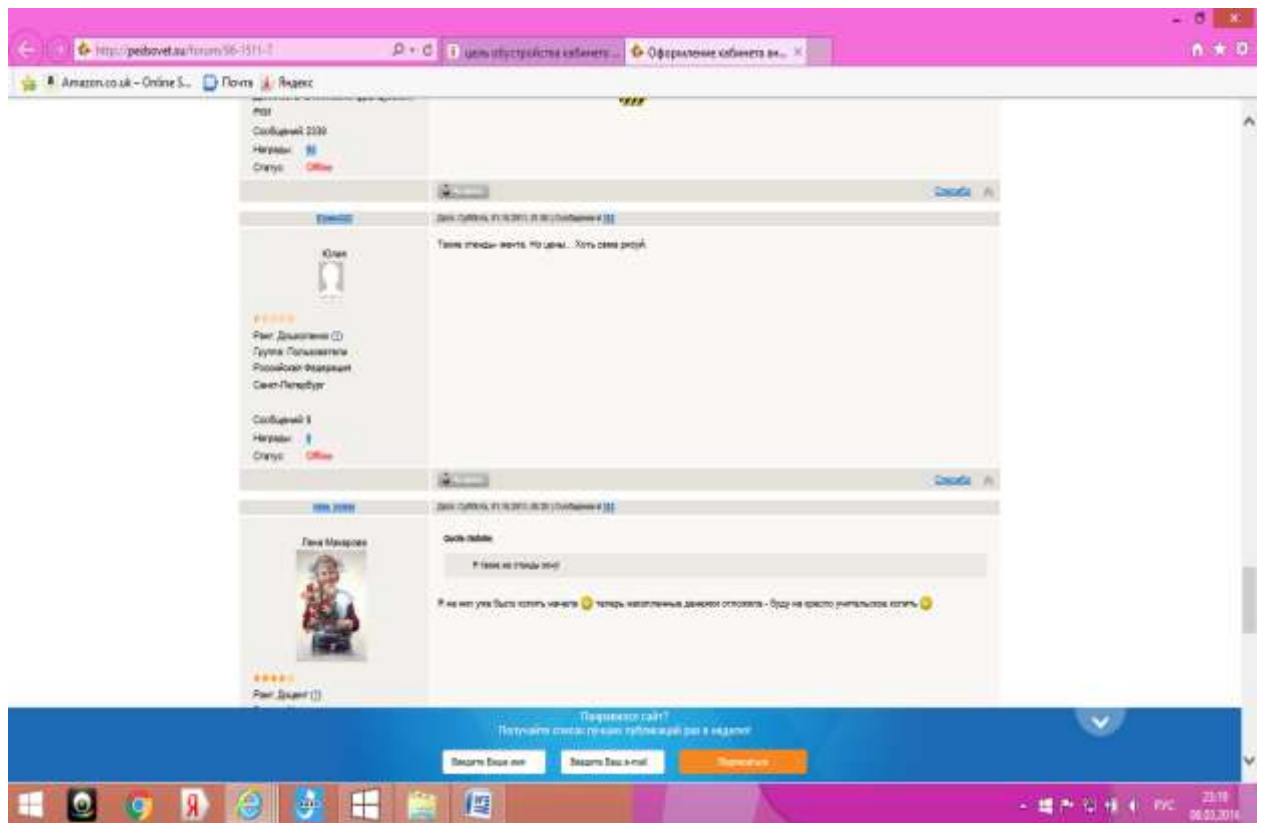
http://pedsovet.su/forum/86-1511-7

цель обустройства кабинета ...

Оформление кабинета ан... ×

Amazon.co.uk – Online S...

Почта

Яндекс

Сообщений: 2339
Награды: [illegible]
Статус: Offline

Спасибо

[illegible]

Дата: Суббота, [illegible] | Сообщение # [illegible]

Юлия

Ранг: Дошкольник
Группа: Пользователи
Российская Федерация
Санкт-Петербург

Сообщений: 9
Награды: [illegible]
Статус: Offline

Такие стенды мечта. Но цены... Хоть сама рисуй.

Спасибо

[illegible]

Дата: Суббота, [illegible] | Сообщение # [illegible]

Лена Макарова

Ранг: Доцент

Цитата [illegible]

Я такие же стенды хочу!

Я на них уже было копить начала теперь накопленные денежки отложила - буду на красоту учительскую копить

Понравился сайт?
Получайте список лучших публикаций раз в неделю!

Введите Ваше имя

Введите Ваш e-mail

Подписаться

РУС

23:18
08.03.2014